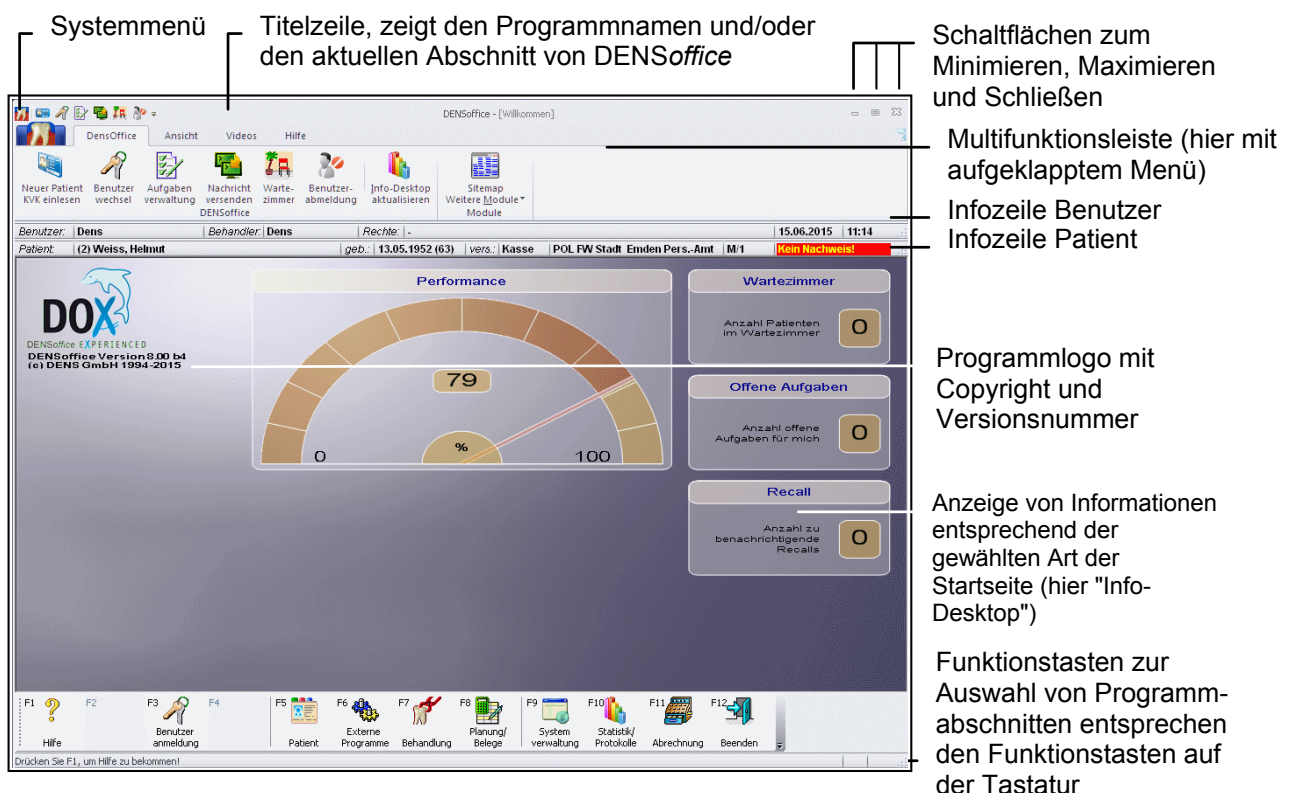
Systemmenü

Titelzeile, zeigt den Programmnamen und/oder den aktuellen Abschnitt von DENS*office*

Schaltflächen zum Minimieren, Maximieren und Schließen

DENSoffice - [Willkommen]

DensOffice Ansicht Videos Hilfe

Multifunktionsleiste (hier mit aufgeklapptem Menü)

Neuer Patient KVK einlesen | Benutzer wechsel | Aufgaben verwaltung | Nachricht versenden | Warte-zimmer | Benutzer-abmeldung | Info-Desktop aktualisieren | Sitemap Weitere Module

DENSoffice

Module

Benutzer: Dens | Behandler: Dens | Rechte: - | 15.06.2015 | 11:14

Infozeile Benutzer

Patient: (2) Weiss, Helmut | geb.: 13.05.1952 (63) | vers.: Kasse | POL FW Stadt Emden Pers.-Amt | M/1 | Kein Nachweis!

Infozeile Patient

DOX

DENSoffice EXPERIENCED

DENSoffice Version 8.00 b4
(c) DENS GmbH 1994-2015

Performance

79

%

0

100

Wartezimmer

Anzahl Patienten im Wartezimmer

0

Programmlogo mit Copyright und Versionsnummer

Offene Aufgaben

Anzahl offene Aufgaben für mich

0

Recall

Anzahl zu benachrichtigende Recalls

0

Anzeige von Informationen entsprechend der gewählten Art der Startseite (hier "Info-Desktop")

F1 Hilfe | F2 | F3 Benutzer anmeldung | F4 | F5 Patient | F6 Externe Programme | F7 Behandlung | F8 Planung/Belege | F9 System verwaltung | F10 Statistik/Protokolle | F11 Abrechnung | F12 Beenden

Drücken Sie F1, um Hilfe zu bekommen!

Funktionstasten zur Auswahl von Programmabschnitten entsprechen den Funktionstasten auf der Tastatur